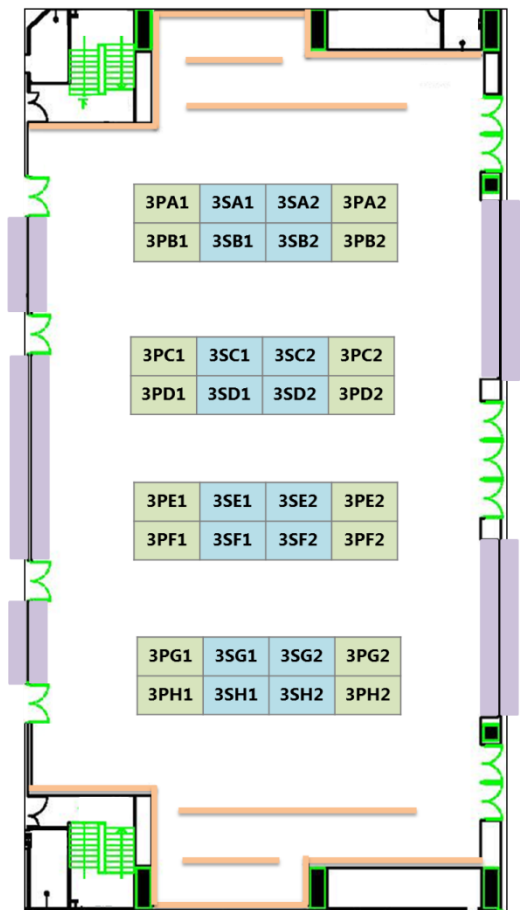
| 3PA1 | 3SA1 | 3SA2 | 3PA2 |
|---|---|---|---|
| 3PB1 | 3SB1 | 3SB2 | 3PB2 |

| 3PC1 | 3SC1 | 3SC2 | 3PC2 |
|---|---|---|---|
| 3PD1 | 3SD1 | 3SD2 | 3PD2 |

| 3PE1 | 3SE1 | 3SE2 | 3PE2 |
|---|---|---|---|
| 3PF1 | 3SF1 | 3SF2 | 3PF2 |

| 3PG1 | 3SG1 | 3SG2 | 3PG2 |
|---|---|---|---|
| 3PH1 | 3SH1 | 3SH2 | 3PH2 |